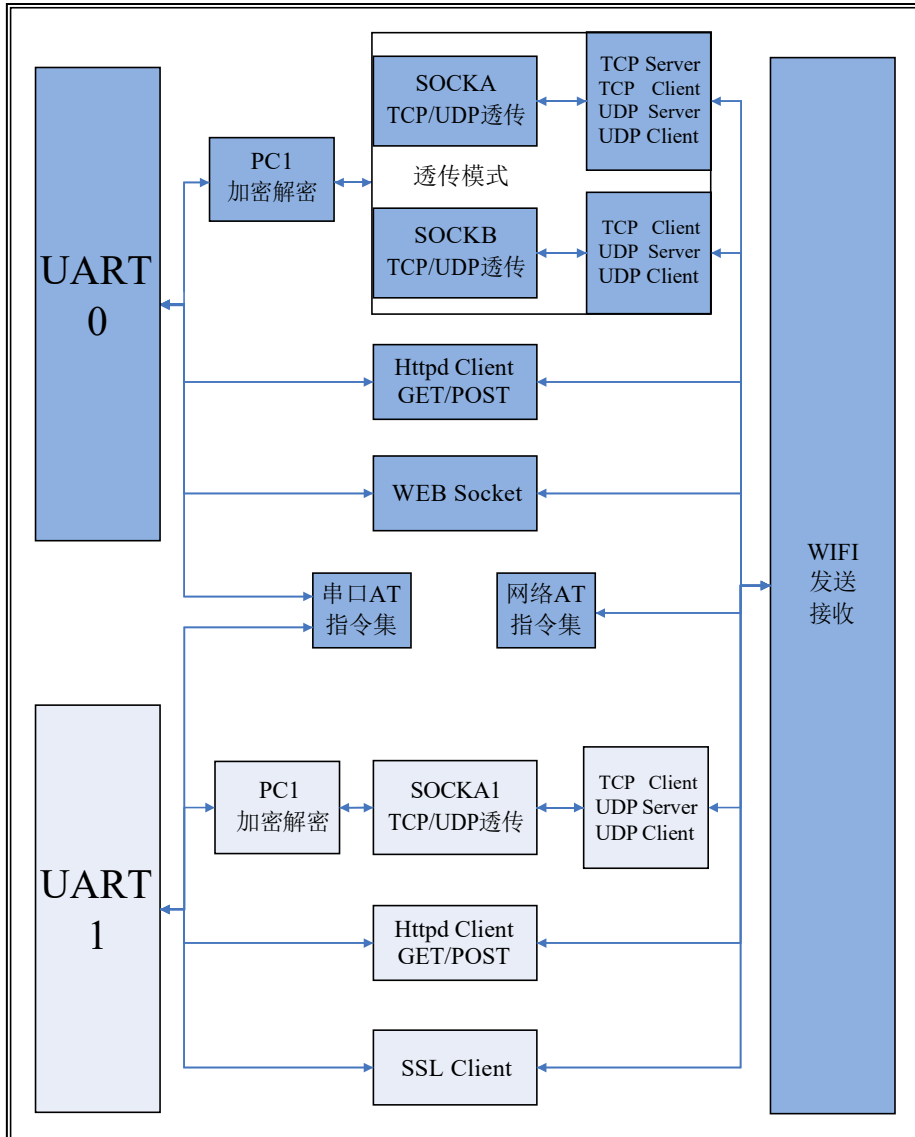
UART 0

PC1
加密解密

SOCKA
TCP/UDP透传

TCP Server
TCP Client
UDP Server
UDP Client

透传模式

SOCKB
TCP/UDP透传

TCP Client
UDP Server
UDP Client

Httpd Client
GET/POST

WEB Socket

串口AT
指令集

网络AT
指令集

WIFI
发送
接收

UART 1

PC1
加密解密

SOCKA1
TCP/UDP透传

TCP Client
UDP Server
UDP Client

Httpd Client
GET/POST

SSL Client